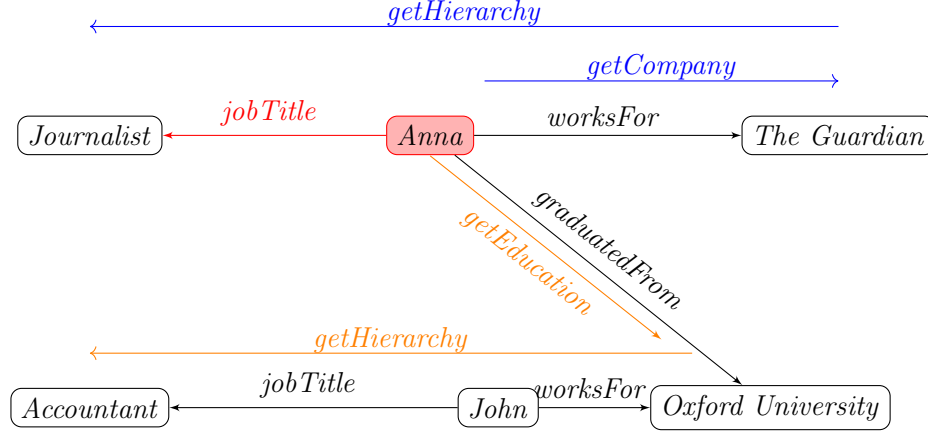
$getHierarchy$

$getCompany$

$jobTitle$

$Journalist$

$Anna$

$worksFor$

$The\ Guardian$

$graduatedFrom$

$getEducation$

$getHierarchy$

$jobTitle$

$Accountant$

$John$

$worksFor$

$Oxford\ University$